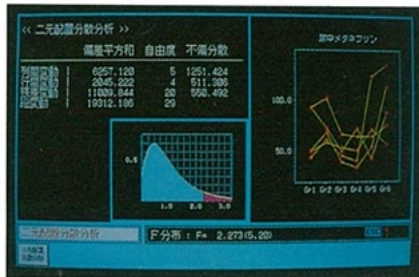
<< 二元配置分散分析 >>

| | 偏差平方和 | 自由度 | 不偏分散 |
|---|---|---|---|
| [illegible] | 6257.120 | 5 | 1251.424 |
| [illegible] | 2045.222 | 4 | 511.305 |
| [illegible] | 11009.844 | 20 | 550.492 |
| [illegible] | 19312.186 | 29 | |

0.5

1.0 2.0 3.0

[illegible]メタボリン

100.0

50.0

Gr1 Gr2 Gr3 Gr4 Gr5 Gr6

二元配置分散分析

F分布 : F= 2.273(5,20)

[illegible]